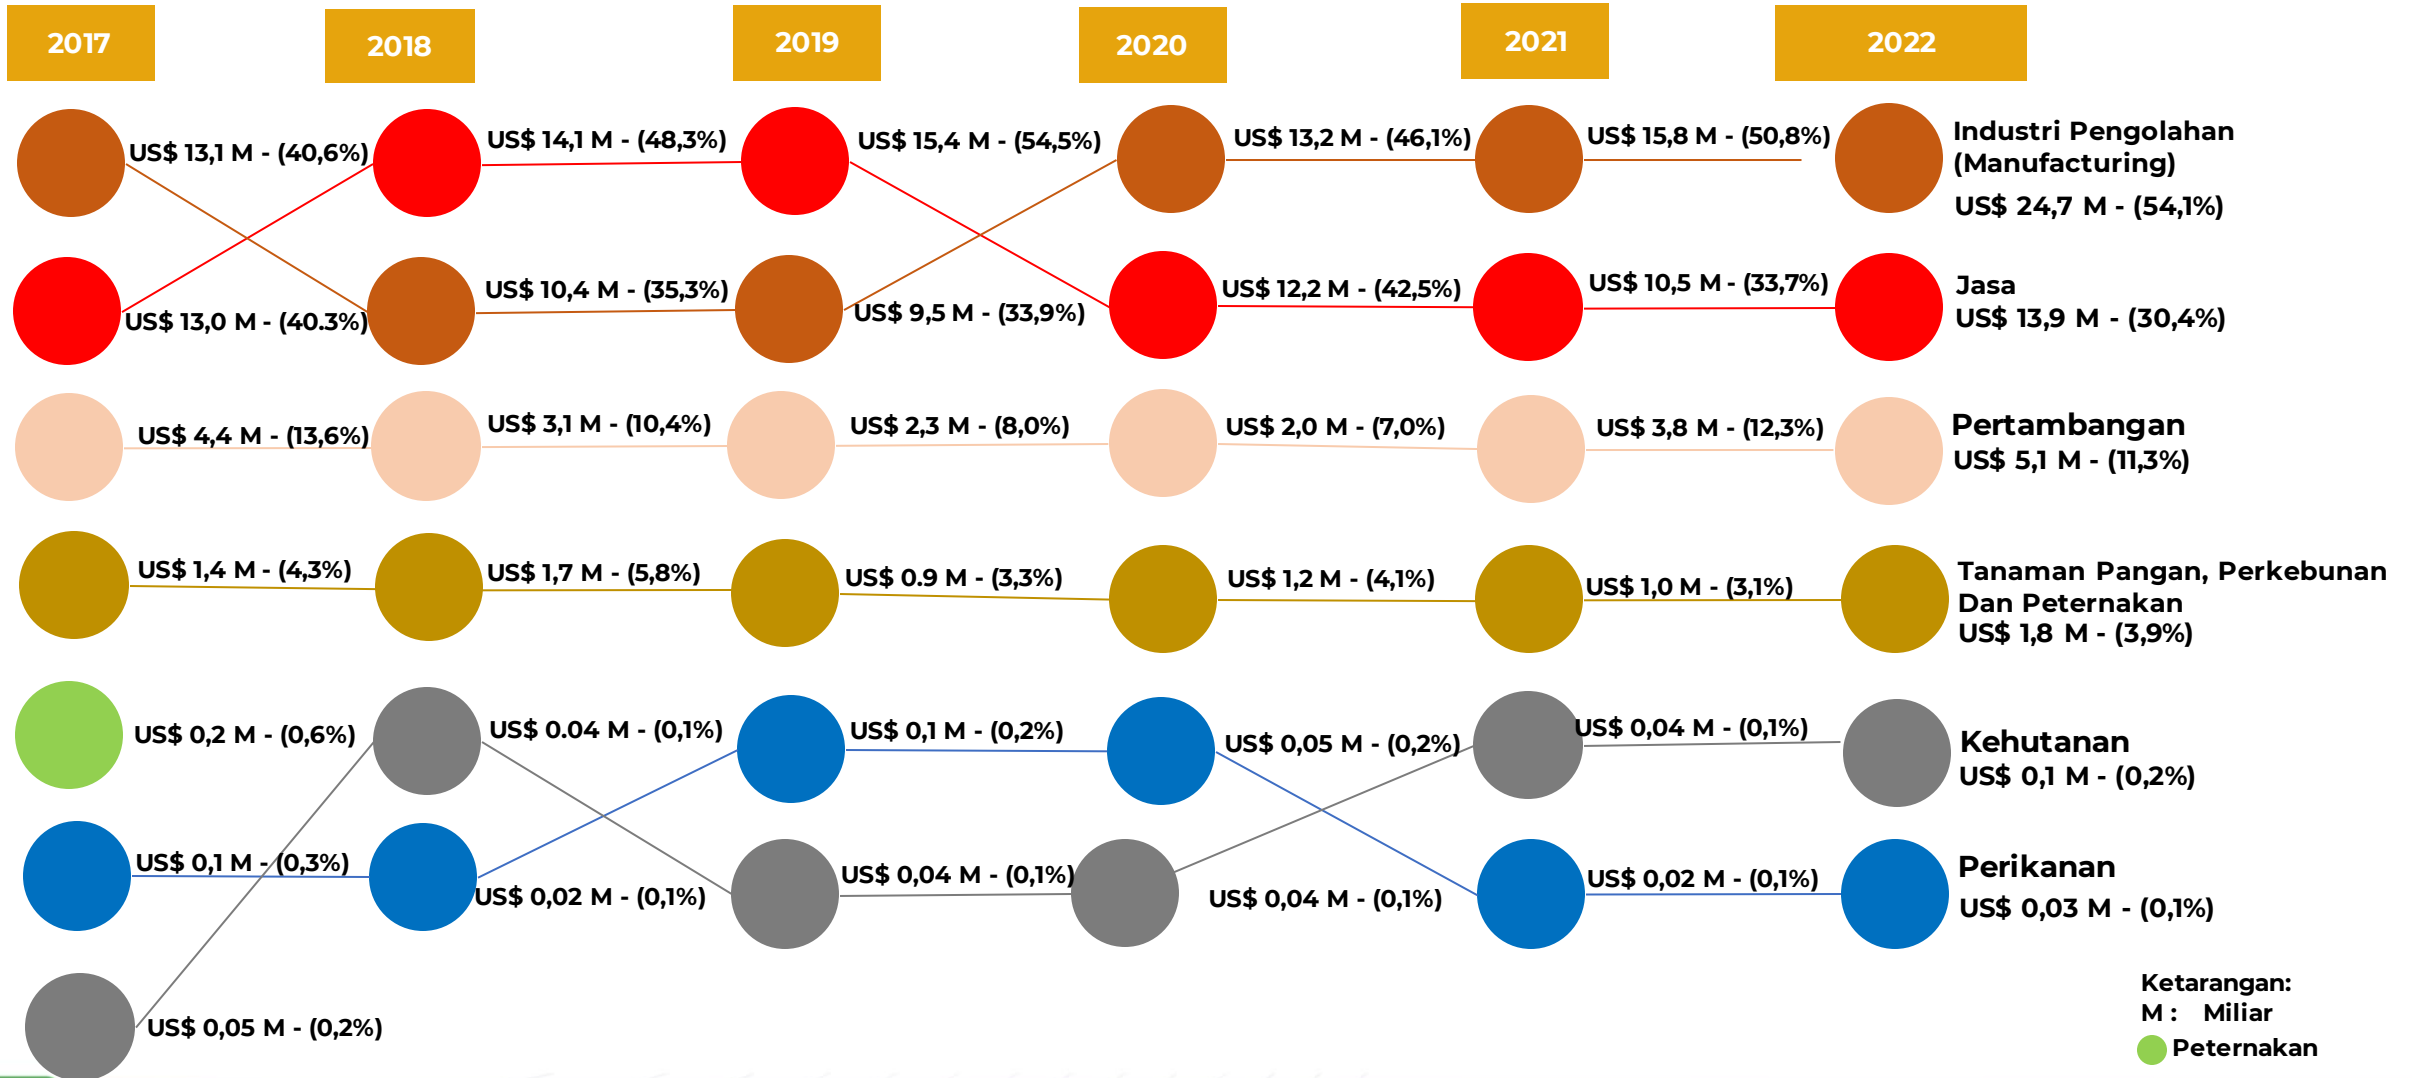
2017

2018

2019

2020

2021

2022

US$ 13,1 M - (40,6%)

US$ 14,1 M - (48,3%)

US$ 15,4 M - (54,5%)

US$ 13,2 M - (46,1%)

US$ 15,8 M - (50,8%)

Industri Pengolahan (Manufacturing)
US$ 24,7 M - (54,1%)

US$ 13,0 M - (40.3%)

US$ 10,4 M - (35,3%)

US$ 9,5 M - (33,9%)

US$ 12,2 M - (42,5%)

US$ 10,5 M - (33,7%)

Jasa
US$ 13,9 M - (30,4%)

US$ 4,4 M - (13,6%)

US$ 3,1 M - (10,4%)

US$ 2,3 M - (8,0%)

US$ 2,0 M - (7,0%)

US$ 3,8 M - (12,3%)

Pertambangan
US$ 5,1 M - (11,3%)

US$ 1,4 M - (4,3%)

US$ 1,7 M - (5,8%)

US$ 0.9 M - (3,3%)

US$ 1,2 M - (4,1%)

US$ 1,0 M - (3,1%)

Tanaman Pangan, Perkebunan Dan Peternakan
US$ 1,8 M - (3,9%)

US$ 0,2 M - (0,6%)

US$ 0.04 M - (0,1%)

US$ 0,1 M - (0,2%)

US$ 0,05 M - (0,2%)

US$ 0,04 M - (0,1%)

Kehutanan
US$ 0,1 M - (0,2%)

US$ 0,1 M - (0,3%)

US$ 0,02 M - (0,1%)

US$ 0,04 M - (0,1%)

US$ 0,04 M - (0,1%)

US$ 0,02 M - (0,1%)

Perikanan
US$ 0,03 M - (0,1%)

US$ 0,05 M - (0,2%)

Ketarangan:
M : Miliar
Peternakan